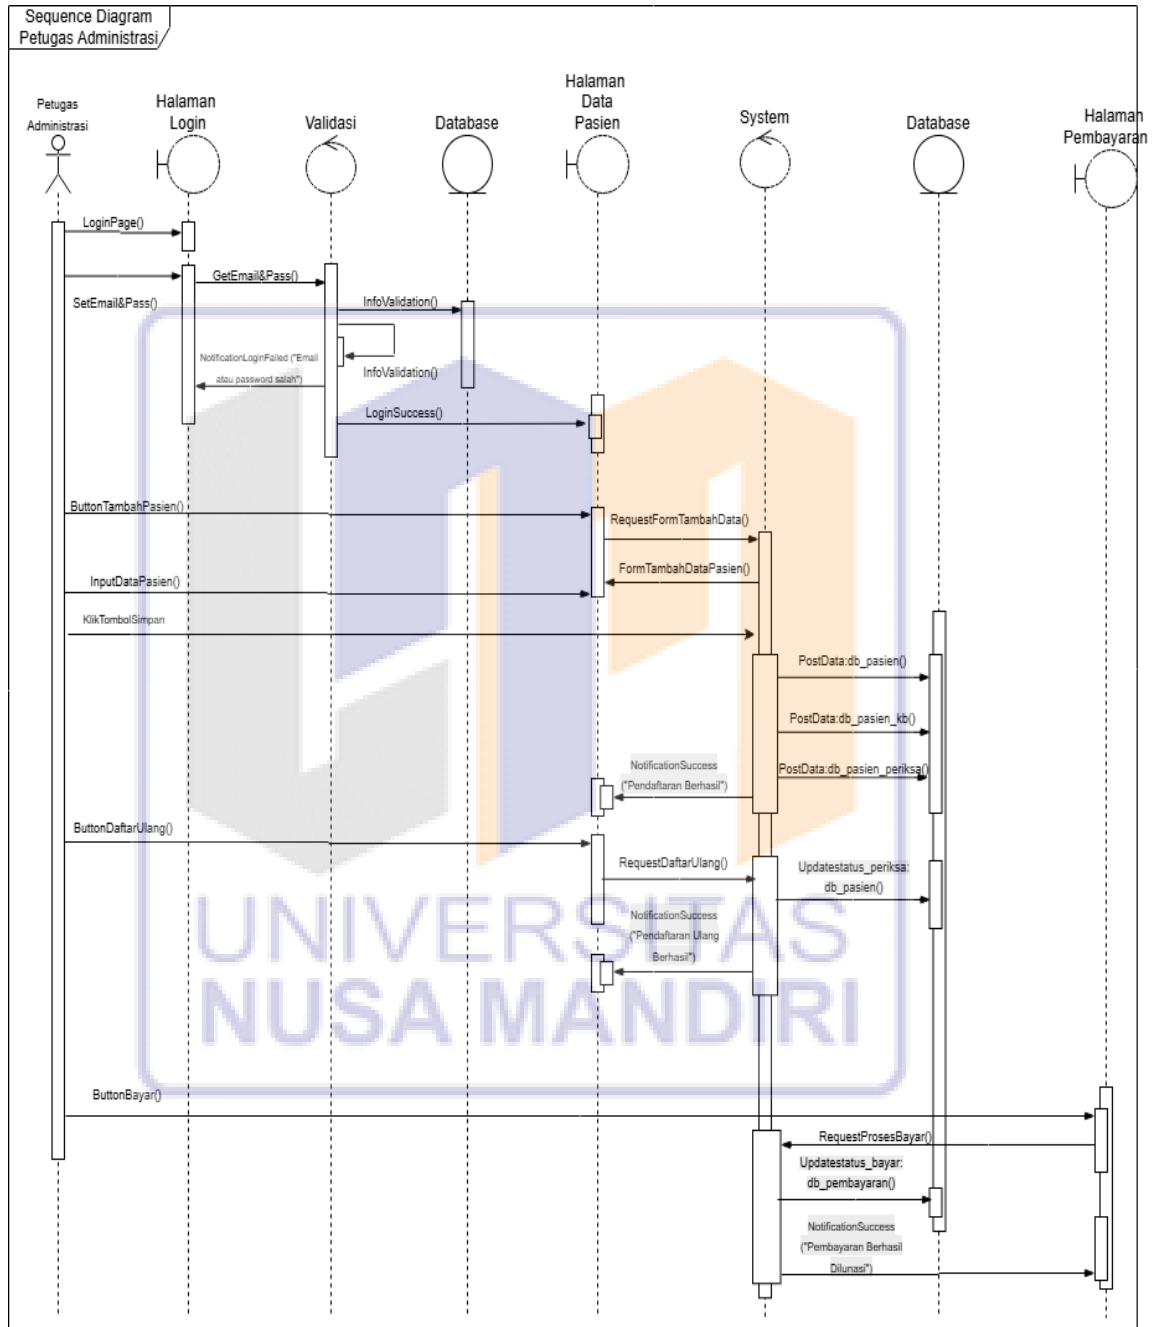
Sequence Diagram Petugas Administrasi

Petugas Administrasi

Halaman Login

Validasi

Database

Halaman Data Pasien

System

Database

Halaman Pembayaran

LoginPage()

GetEmail&Pass()

SetEmail&Pass()

InfoValidation()

NotificationLoginFailed ("Email atau password salah")

InfoValidation()

LoginSuccess()

ButtonTambahPasien()

RequestFormTambahData()

FormTambahDataPasien()

InputDataPasien()

KlikTombolSimpan

PostData:db_pasien()

PostData:db_pasien_kb()

NotificationSuccess ("Pendaftaran Berhasil")

PostData:db_pasien_periksa()

ButtonDaftarUlang()

RequestDaftarUlang()

Updatestatus_periksa: db_pasien()

NotificationSuccess ("Pendaftaran Ulang Berhasil")

UNIVERSITAS NUSA MANDIRI

ButtonBayar()

RequestProsesBayar()

Updatestatus_bayar: db_pembayaran()

NotificationSuccess ("Pembayaran Berhasil Dilunasi")